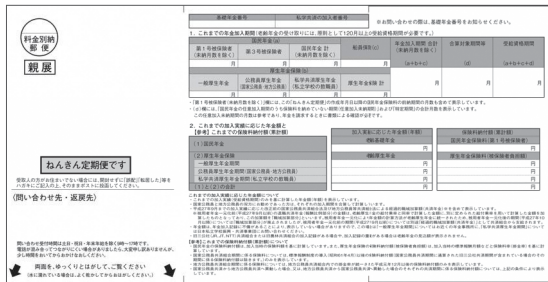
料金別納
郵便

親展

ねんきん定期便です

(問い合わせ先・返戻先)

両面をゆっくりはがして、ご覧ください

基礎年金番号

私学共済の加入者番号

※お問い合わせの際は、基礎年金番号をお知らせください。

1. これまでの年金加入期間(老齢年金の受け取りには、原則として120月以上の受給資格期間が必要です)

| 国民年金 (a) | | | | | | |
|---|---|---|---|---|---|---|
| 第1号被保険者 (未納月数を除く) | 第3号被保険者 | 国民年金 計 (未納月数を除く) | 船員保険 (c) | 年金加入期間 合計 (未納月数を除く) | 合算対象期間等 | 受給資格期間 |
| 月 | 月 | 月 | 月 | 月 | 月 | 月 |

| 厚生年金保険 (b) | | | | |
|---|---|---|---|---|
| 一般厚生年金 | 公務員厚生年金 (国家公務員・地方公務員) | 私学共済厚生年金 (私立学校の教職員) | 厚生年金保険 計 | |
| 月 | 月 | 月 | 月 | |

2. これまでの加入実績に応じた年金額と
【参考】これまでの保険料納付額(累計額)

| | 加入実績に応じた年金額(年額) | | 保険料納付額(累計額) |
|---|---|---|---|
| (1) 国民年金 | 老齢基礎年金 | 円 | 国民年金(第1号被保険者期間) | 円 |
| (2) 厚生年金保険 | 老齢厚生年金 | | 厚生年金保険(被保険者負担額) | 円 |
| 一般厚生年金期間 | | 円 | | |
| 公務員厚生年金期間(国家公務員・地方公務員) | | 円 | | |
| 私学共済厚生年金期間(私立学校の教職員) | | 円 | | |
| (1)と(2)の合計 | | 円 | | 円 |